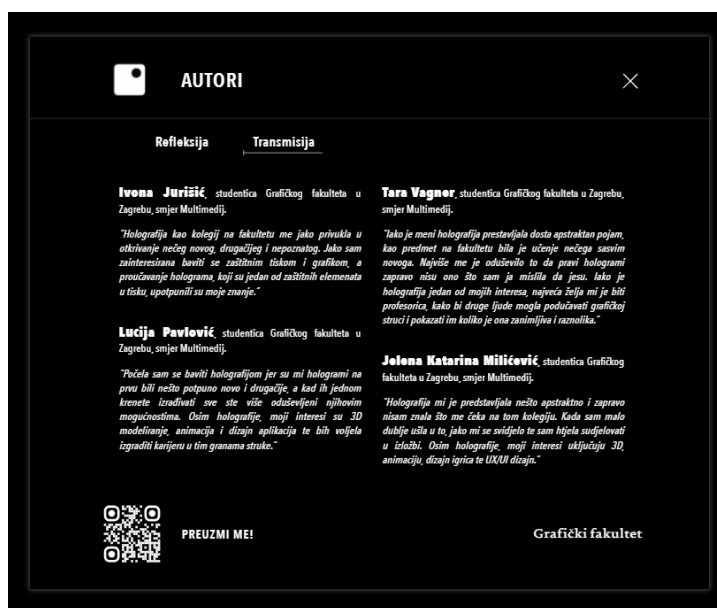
AUTORI

Refleksija Transmisija

**Ivona Jurišić**, studentica Grafičkog fakulteta u Zagrebu, smjer Multimediji.

"Holografija kao kolegij na fakultetu me jako privukla u otkrivanje nečeg novog, drugačijeg i nepoznatog. Jako sam zainteresirana baviti se zaštitnim tiskom i grafikom, a proučavanje holograma, koji su jedan od zaštitnih elemenata u tisku, upotpunili su moje znanje."

**Lucija Pavlović**, studentica Grafičkog fakulteta u Zagrebu, smjer Multimediji.

"Počela sam se baviti holografijom jer su mi hologrami na prvu bili nešto potpuno novo i drugačije, a kad ih jednom krenete izrađivati sve ste više oduševljeni njihovim mogućnostima. Osim holografije, moji interesi su 3D modeliranje, animacija i dizajn aplikacija te bih voljela izgraditi karijeru u tim granama struke."

**Tara Vagner**, studentica Grafičkog fakulteta u Zagrebu, smjer Multimediji.

"Iako je meni holografija prestavljala dosta apstraktan pojam, kao predmet na fakultetu bila je učenje nečega sasvim novoga. Najviše me je oduševilo to da pravi hologrami zapravo nisu ono što sam ja mislila da jesu. Iako je holografija jedan od mojih interesa, najveća želja mi je biti profesorica, kako bi druge ljude mogla podučavati grafičkoj struci i pokazati im koliko je ona zanimljiva i raznolika."

**Jelena Katarina Milićević**, studentica Grafičkog fakulteta u Zagrebu, smjer Multimediji.

"Holografija mi je predstavljala nešto apstraktno i zapravo nisam znala što me čeka na tom kolegiju. Kada sam malo dublje ušla u to, jako mi se svidjelo te sam htjela sudjelovati u izložbi. Osim holografije, moji interesi uključuju 3D, animaciju, dizajn igrica te UX/UI dizajn."

PREUZMI ME!

Grafički fakultet